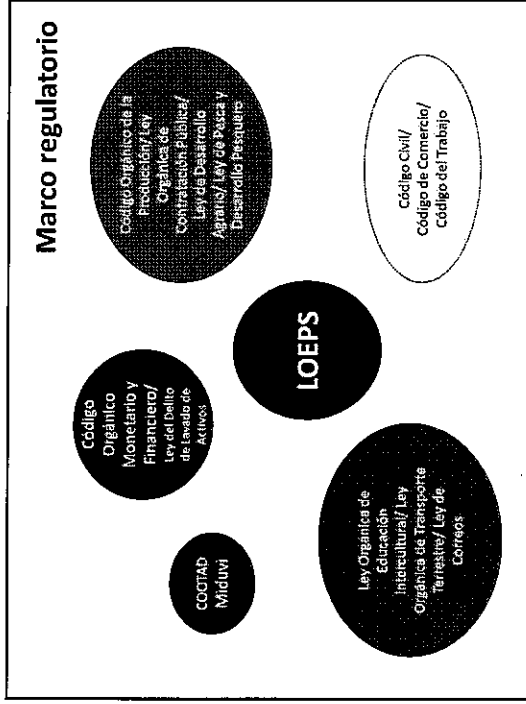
Marco regulatorio

Código Orgánico de la Producción/ Ley Orgánica de Contratación Pública/ Ley de Desarrollo Agrario/ Ley de Pesca y Desarrollo Pesquero

Código Civil/ Código de Comercio/ Código del Trabajo

Código Orgánico Monetario y Financiero/ Ley del Delito de Lavado de Activos

LOEPS

COOTAD Miduvi

Ley Orgánica de Educación Intercultural/ Ley Orgánica de Transporte Terrestre/ Ley de Correos